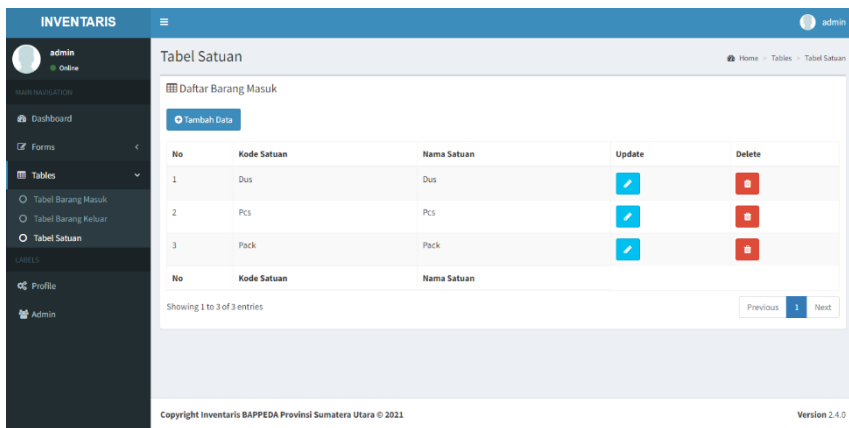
INVENTARIS

admin

admin
Online

MAIN NAVIGATION

Dashboard

Forms

Tables

Tabel Barang Masuk

Tabel Barang Keluar

Tabel Satuan

LABELS

Profile

Admin

Tabel Satuan

Home > Tables > Tabel Satuan

Daftar Barang Masuk

Tambah Data

| No | Kode Satuan | Nama Satuan | Update | Delete |
|---|---|---|---|---|
| 1 | Dus | Dus | | |
| 2 | Pcs | Pcs | | |
| 3 | Pack | Pack | | |
| No | Kode Satuan | Nama Satuan | | |

Showing 1 to 3 of 3 entries

Previous 1 Next

Copyright Inventaris BAPPEDA Provinsi Sumatera Utara © 2021

Version 2.4.0